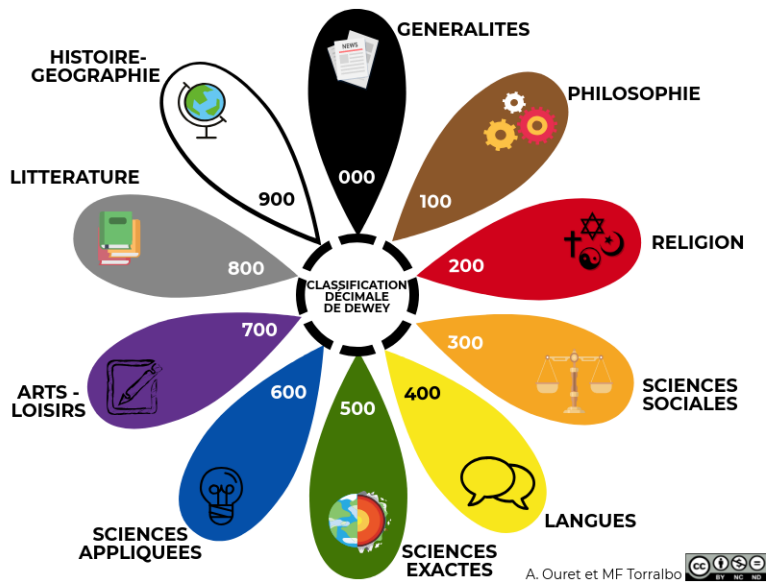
CLASSIFICATION DÉCIMALE DE DEWEY

GENERALITES
000
NEWS

PHILOSOPHIE
100

RELIGION
200

SCIENCES SOCIALES
300

LANGUES
400

SCIENCES EXACTES
500

SCIENCES APPLIQUEES
600

ARTS - LOISIRS
700

LITTERATURE
800

HISTOIRE-GEOGRAPHIE
900

A. Ouret et MF Torralbo
cc BY NC ND